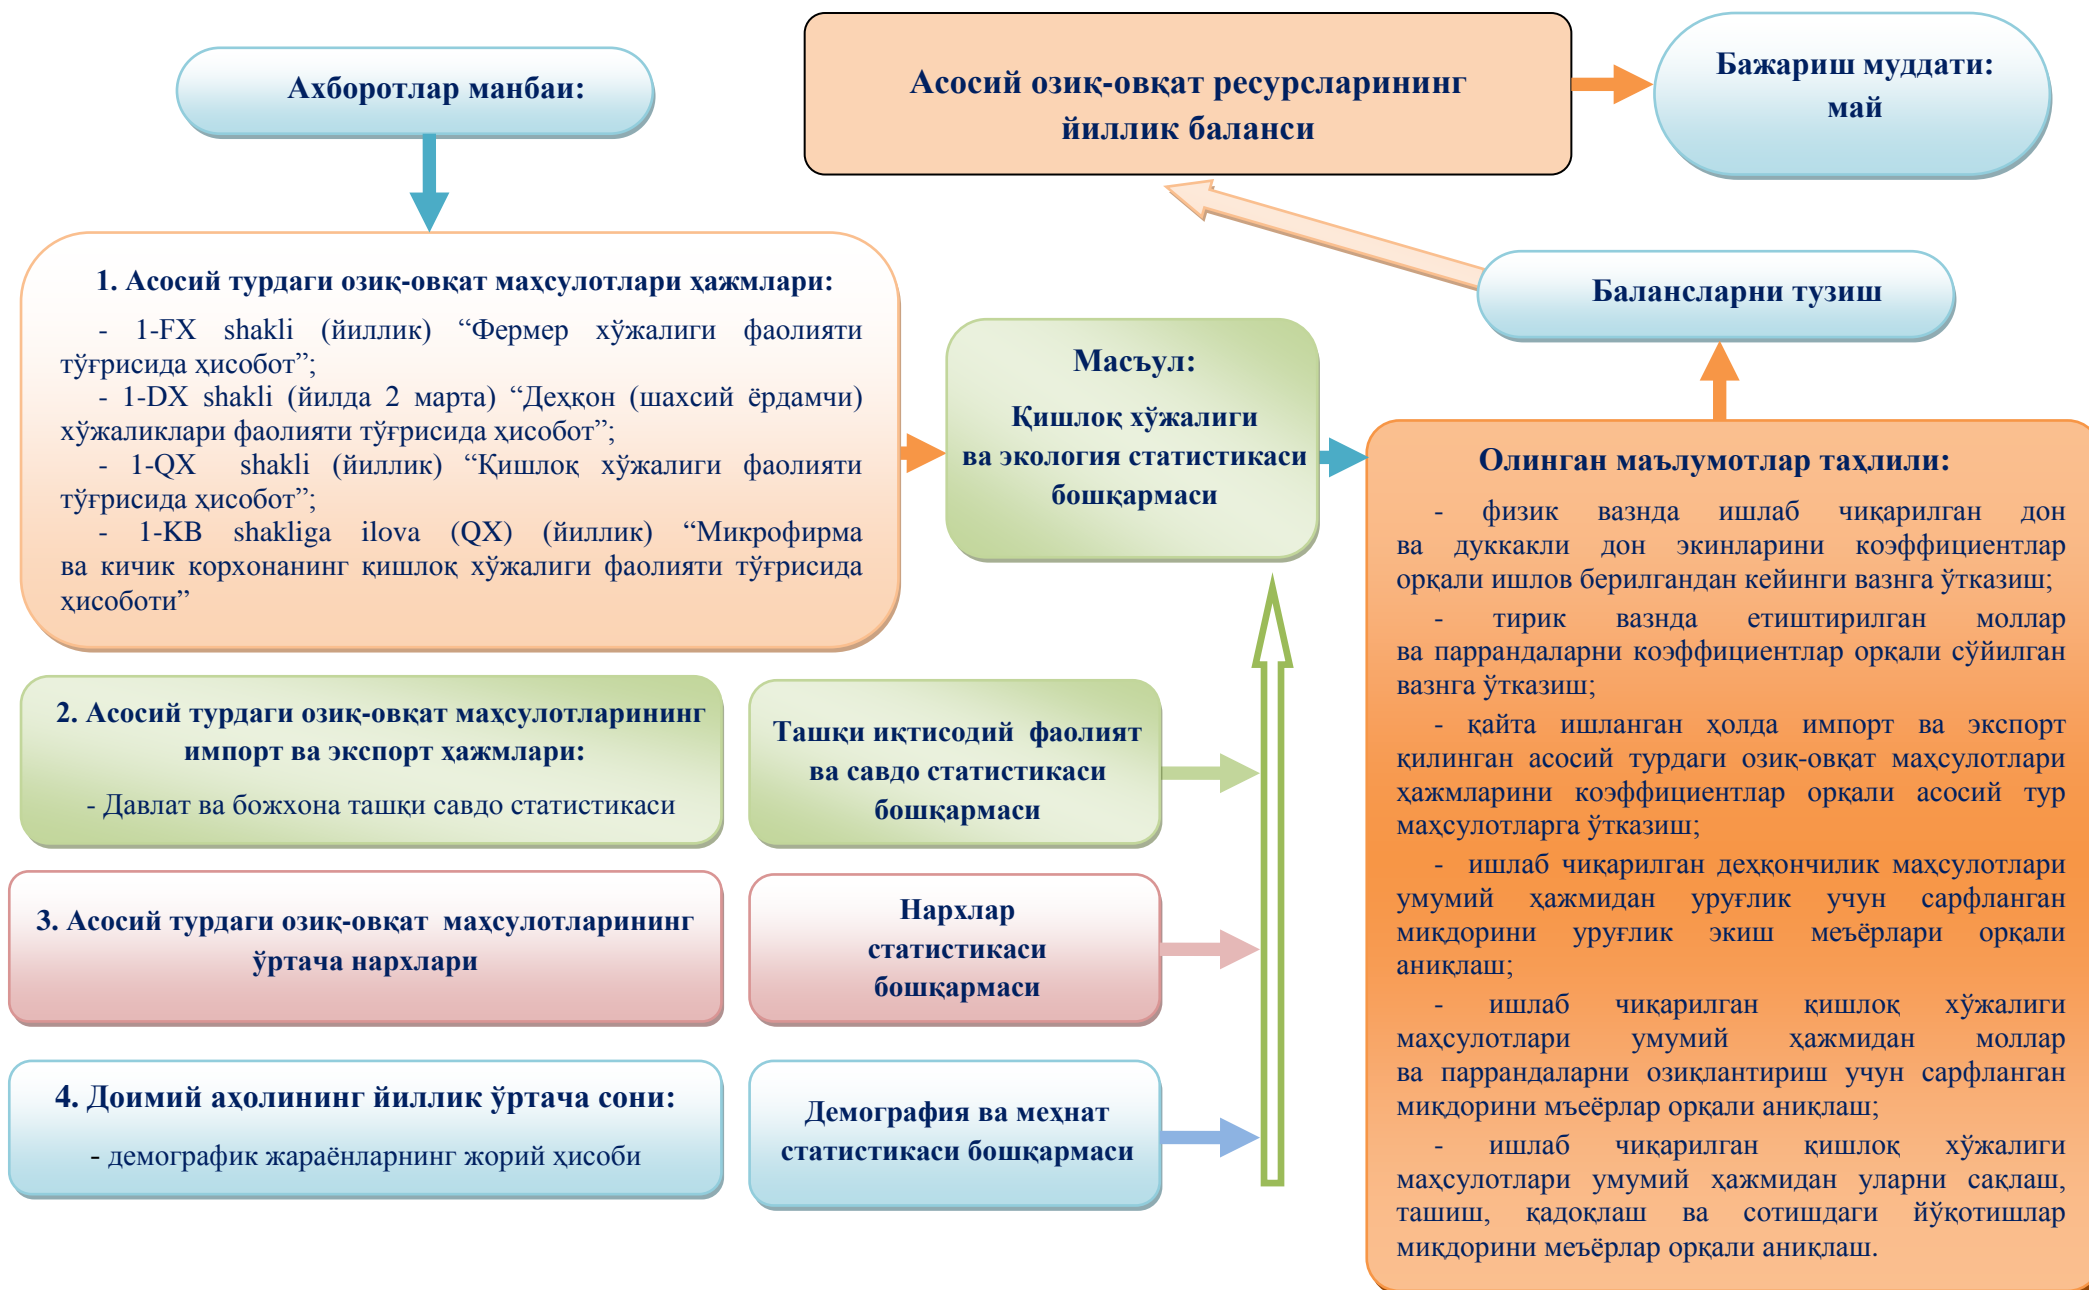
Ахборотлар манбаи:

Асосий озиқ-овқат ресурсларининг йиллик баланси

Бажариш муддати: май

1. Асосий турдаги озиқ-овқат маҳсулотлари ҳажмлари:

- 1-FX shakli (йиллик) “Фермер хўжалиги фаолияти тўғрисида ҳисобот”;

- 1-DX shakli (йилда 2 марта) “Деҳқон (шахсий ёрдамчи) хўжаликлари фаолияти тўғрисида ҳисобот”;

- 1-QX shakli (йиллик) “Қишлоқ хўжалиги фаолияти тўғрисида ҳисобот”;

- 1-KB shakliga ilova (QX) (йиллик) “Микрофирма ва кичик корхонанинг қишлоқ хўжалиги фаолияти тўғрисида ҳисоботи”

Масъул:

Қишлоқ хўжалиги ва экология статистикаси бошқармаси

Балансларни тузиш

Олинган маълумотлар таҳлили:

- физик вазнда ишлаб чиқарилган дон ва дуккакли дон экинларини коэффициентлар орқали ишлов берилгандан кейинги вазнга ўтказиш;

- тирик вазнда етиштирилган моллар ва паррандаларни коэффициентлар орқали сўйилган вазнга ўтказиш;

- қайта ишланган ҳолда импорт ва экспорт қилинган асосий турдаги озиқ-овқат маҳсулотлари ҳажмларини коэффициентлар орқали асосий тур маҳсулотларга ўтказиш;

- ишлаб чиқарилган деҳқончилик маҳсулотлари умумий ҳажмидан уруғлик учун сарфланган миқдорини уруғлик экиш меъёрлари орқали аниқлаш;

- ишлаб чиқарилган қишлоқ хўжалиги маҳсулотлари умумий ҳажмидан моллар ва паррандаларни озиқлантириш учун сарфланган миқдорини мъеёрлар орқали аниқлаш;

- ишлаб чиқарилган қишлоқ хўжалиги маҳсулотлари умумий ҳажмидан уларни сақлаш, ташиш, қадоқлаш ва сотишдаги йўқотишлар миқдорини меъёрлар орқали аниқлаш.

2. Асосий турдаги озиқ-овқат маҳсулотларининг импорт ва экспорт ҳажмлари:

- Давлат ва божхона ташқи савдо статистикаси

Ташқи иқтисодий фаолият ва савдо статистикаси бошқармаси

3. Асосий турдаги озиқ-овқат маҳсулотларининг ўртача нархлари

Нархлар статистикаси бошқармаси

4. Доимий аҳолининг йиллик ўртача сони:

- демографик жараёнларнинг жорий ҳисоби

Демография ва меҳнат статистикаси бошқармаси